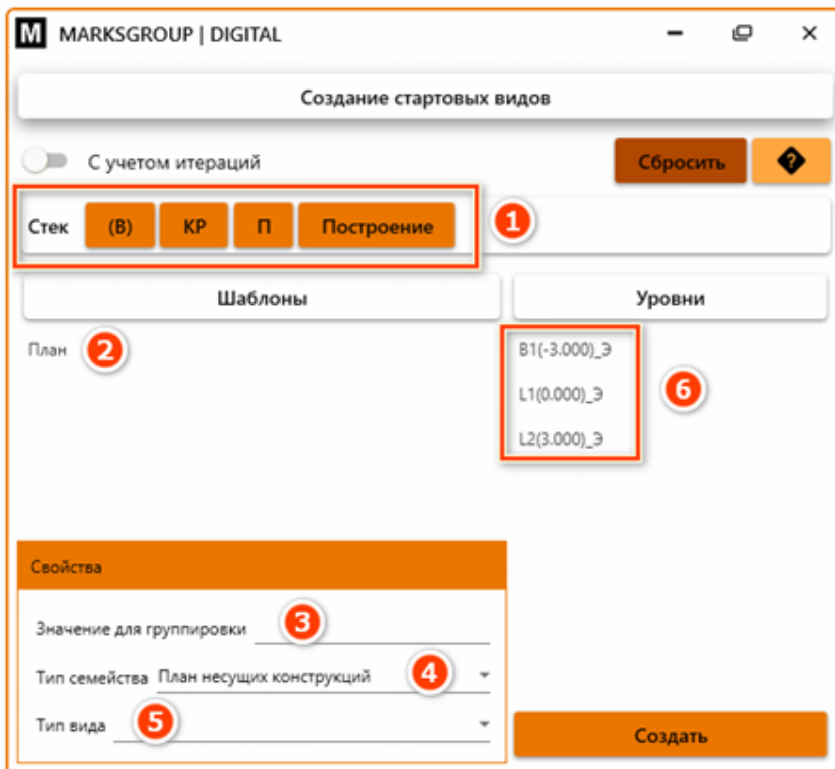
M MARKSGROUP | DIGITAL

Создание стартовых видов

С учетом итераций

Сбросить

Стек (В) КР П Построение

1

Шаблоны

Уровни

План

2

B1(-3.000)_Э

L1(0.000)_Э

L2(3.000)_Э

6

Свойства

Значение для группировки

3

Тип семейства План несущих конструкций

4

Тип вида

5

Создать